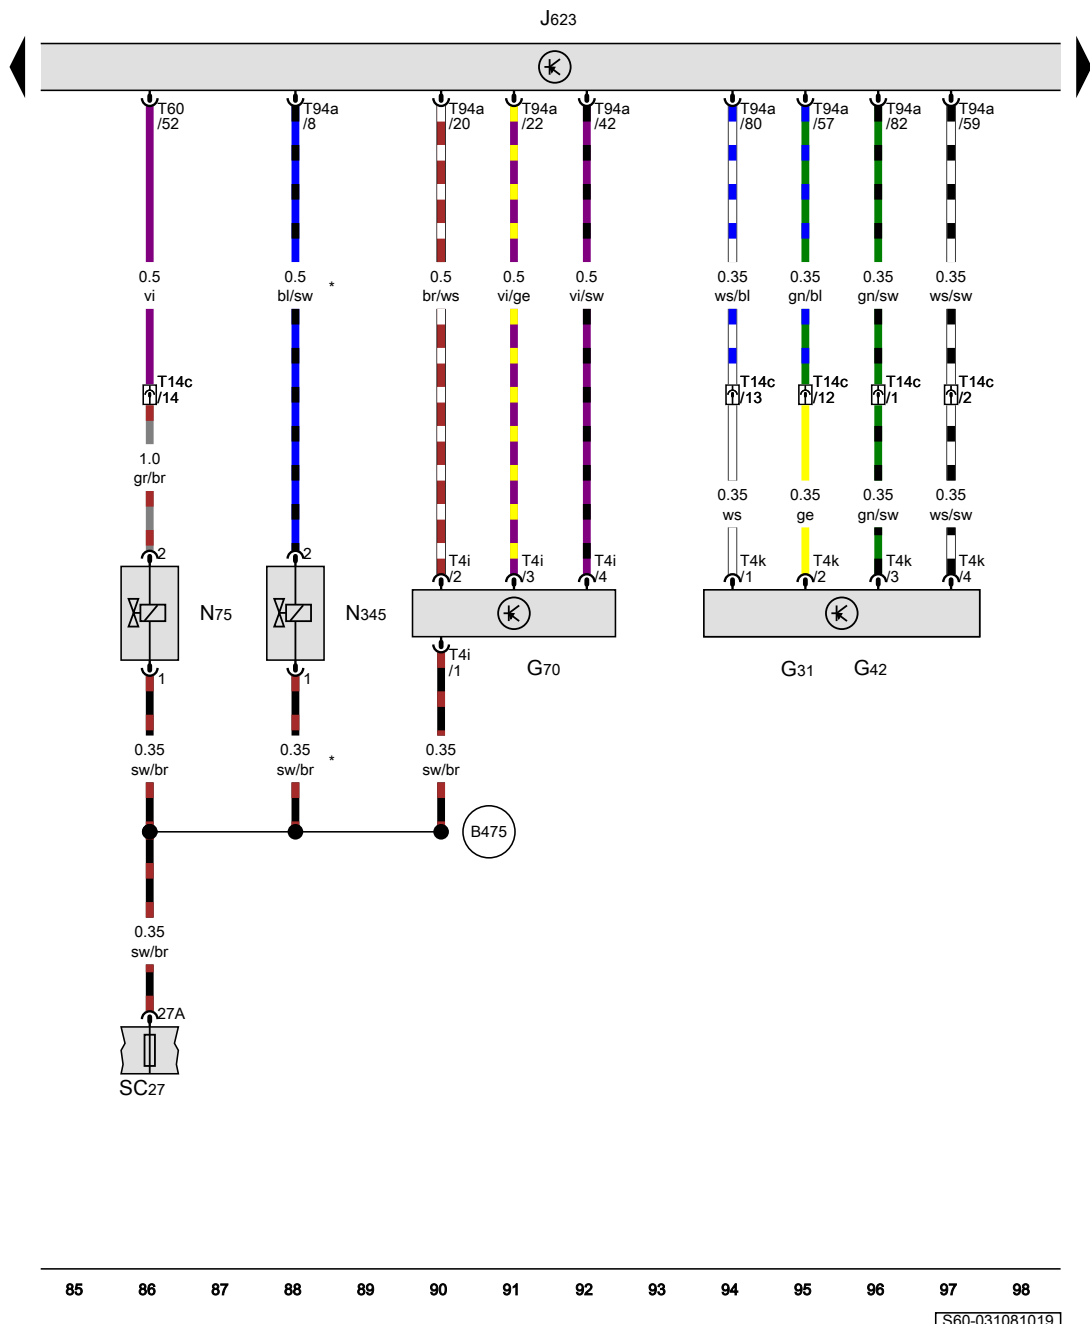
J623

T60 /52
T94a /8
T94a /20
T94a /22
T94a /42
T94a /80
T94a /57
T94a /82
T94a /59

0.5 vi
0.5 bl/sw
*
0.5 br/ws
0.5 vi/ge
0.5 vi/sw
0.35 ws/bl
0.35 gn/bl
0.35 gn/sw
0.35 ws/sw

T14c /14
T14c /13
T14c /12
T14c /1
T14c /2

1.0 gr/br
0.35 ws
0.35 ge
0.35 gn/sw
0.35 ws/sw

2
2
T4i /2
T4i /3
T4i /4
T4k /1
T4k /2
T4k /3
T4k /4

N75
N345
G70
G31
G42

1
1
T4i /1

0.35 sw/br
0.35 sw/br
*
0.35 sw/br

B475

0.35 sw/br

27A
SC27

85 86 87 88 89 90 91 92 93 94 95 96 97 98

S60-031081019